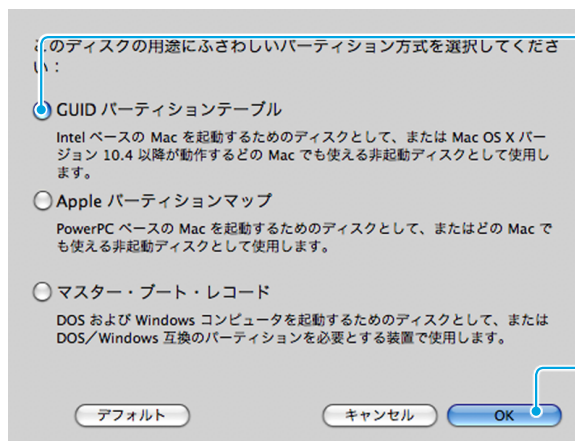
このディスクの用途にふさわしいパーティション方式を選択してください：

GUID パーティションテーブル

Intel ベースの Mac を起動するためのディスクとして、または Mac OS X バージョン 10.4 以降が動作するどの Mac でも使える非起動ディスクとして使用します。

Apple パーティションマップ

PowerPC ベースの Mac を起動するためのディスクとして、またはどの Mac でも使える非起動ディスクとして使用します。

マスター・ブート・レコード

DOS および Windows コンピュータを起動するためのディスクとして、または DOS／Windows 互換のパーティションを必要とする装置で使用します。

デフォルト

キャンセル

OK